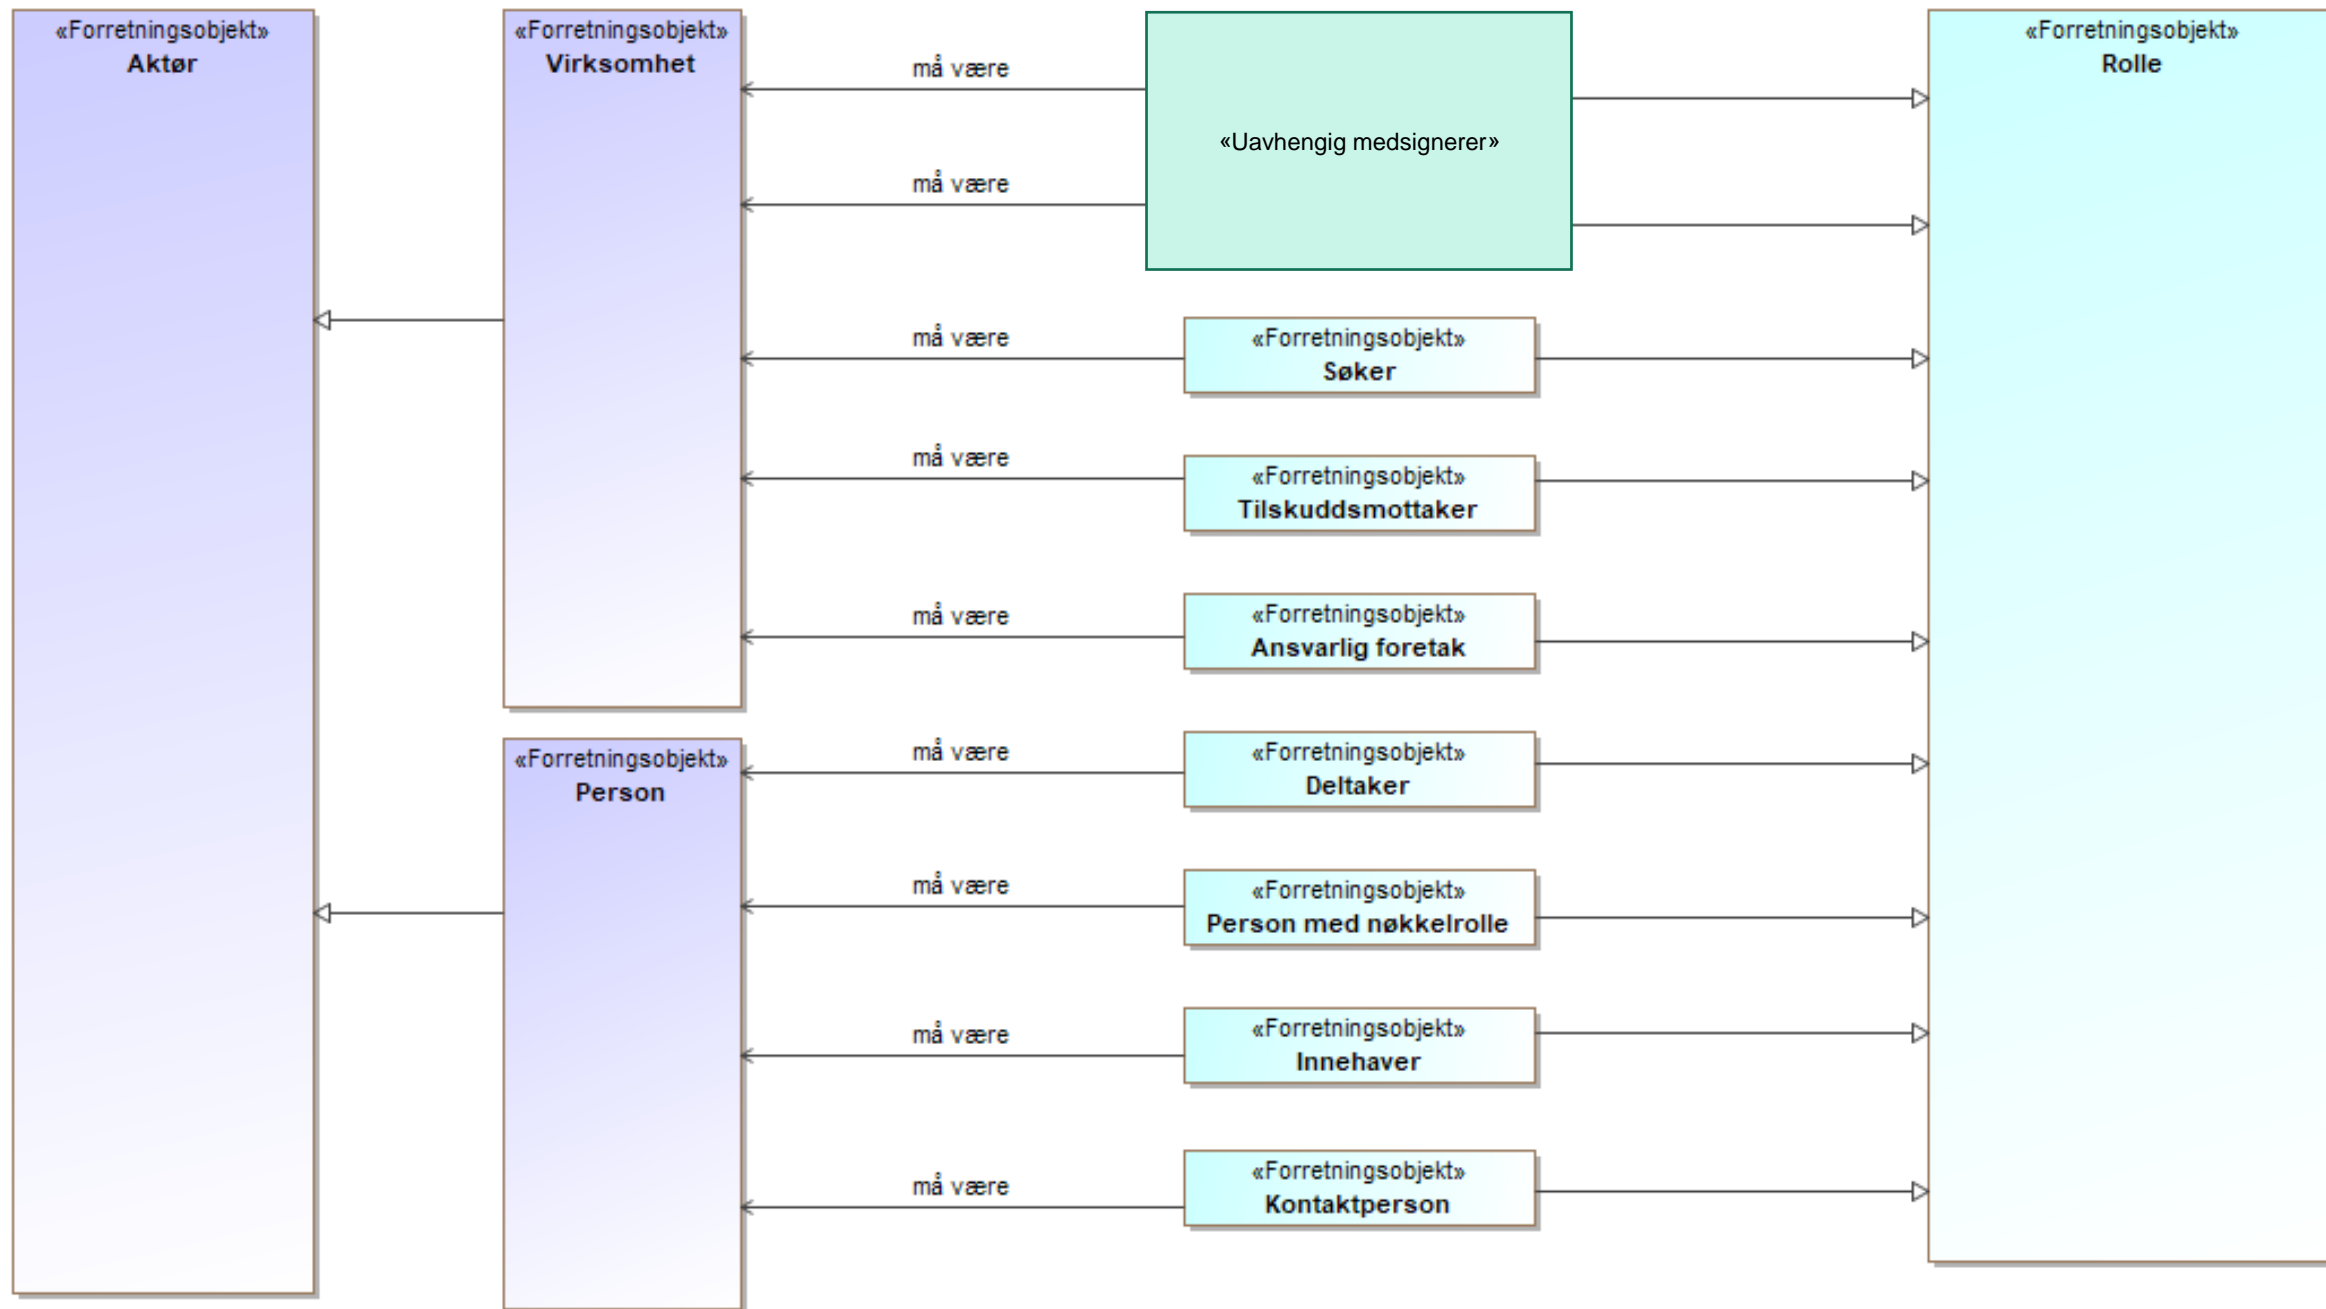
«Forretningsobjekt»
Aktør

«Forretningsobjekt»
Virksomhet

må være

må være

«Uavhengig medsignerer»

«Forretningsobjekt»
Rolle

må være

«Forretningsobjekt»
Søker

må være

«Forretningsobjekt»
Tilskuddsmottaker

må være

«Forretningsobjekt»
Ansvarlig foretak

«Forretningsobjekt»
Person

må være

«Forretningsobjekt»
Deltaker

må være

«Forretningsobjekt»
Person med nøkkelrolle

må være

«Forretningsobjekt»
Innehaver

må være

«Forretningsobjekt»
Kontaktperson